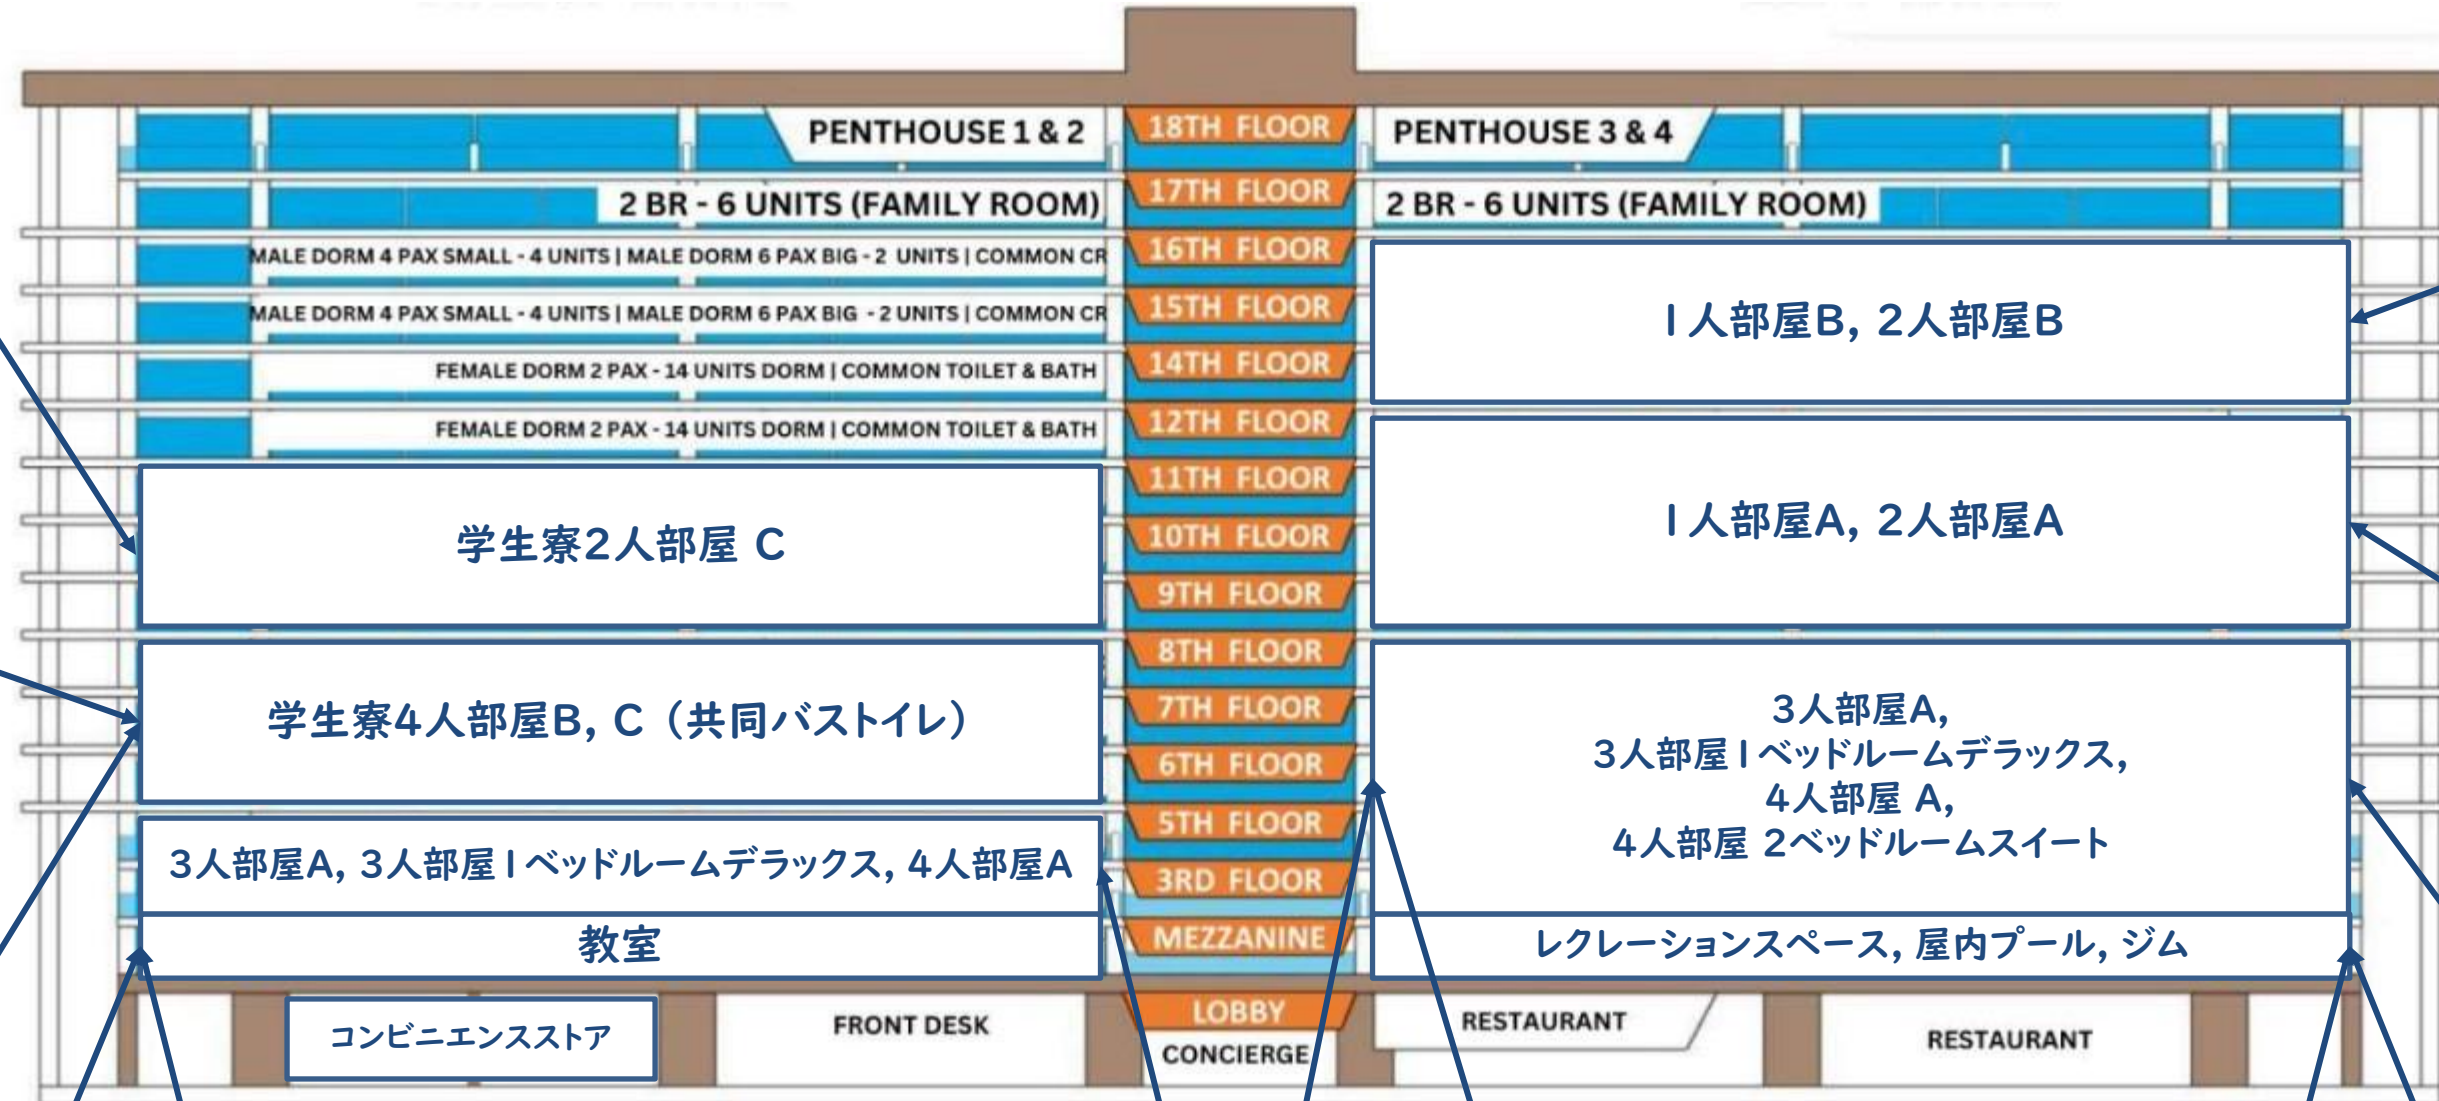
PENTHOUSE 1 & 2

18TH FLOOR

PENTHOUSE 3 & 4

2 BR - 6 UNITS (FAMILY ROOM)

17TH FLOOR

2 BR - 6 UNITS (FAMILY ROOM)

MALE DORM 4 PAX SMALL - 4 UNITS | MALE DORM 6 PAX BIG - 2 UNITS | COMMON CR

16TH FLOOR

MALE DORM 4 PAX SMALL - 4 UNITS | MALE DORM 6 PAX BIG - 2 UNITS | COMMON CR

15TH FLOOR

１人部屋B, 2人部屋B

FEMALE DORM 2 PAX - 14 UNITS DORM | COMMON TOILET & BATH

14TH FLOOR

FEMALE DORM 2 PAX - 14 UNITS DORM | COMMON TOILET & BATH

12TH FLOOR

11TH FLOOR

学生寮2人部屋 C

10TH FLOOR

１人部屋A, 2人部屋A

9TH FLOOR

8TH FLOOR

7TH FLOOR

学生寮4人部屋B, C（共同バストイレ）

6TH FLOOR

3人部屋A,
3人部屋１ベッドルームデラックス,
4人部屋 A,
4人部屋 2ベッドルームスイート

5TH FLOOR

3人部屋A, 3人部屋１ベッドルームデラックス, 4人部屋A

3RD FLOOR

教室

MEZZANINE

レクレーションスペース, 屋内プール, ジム

コンビニエンスストア

FRONT DESK

LOBBY

CONCIERGE

RESTAURANT

RESTAURANT